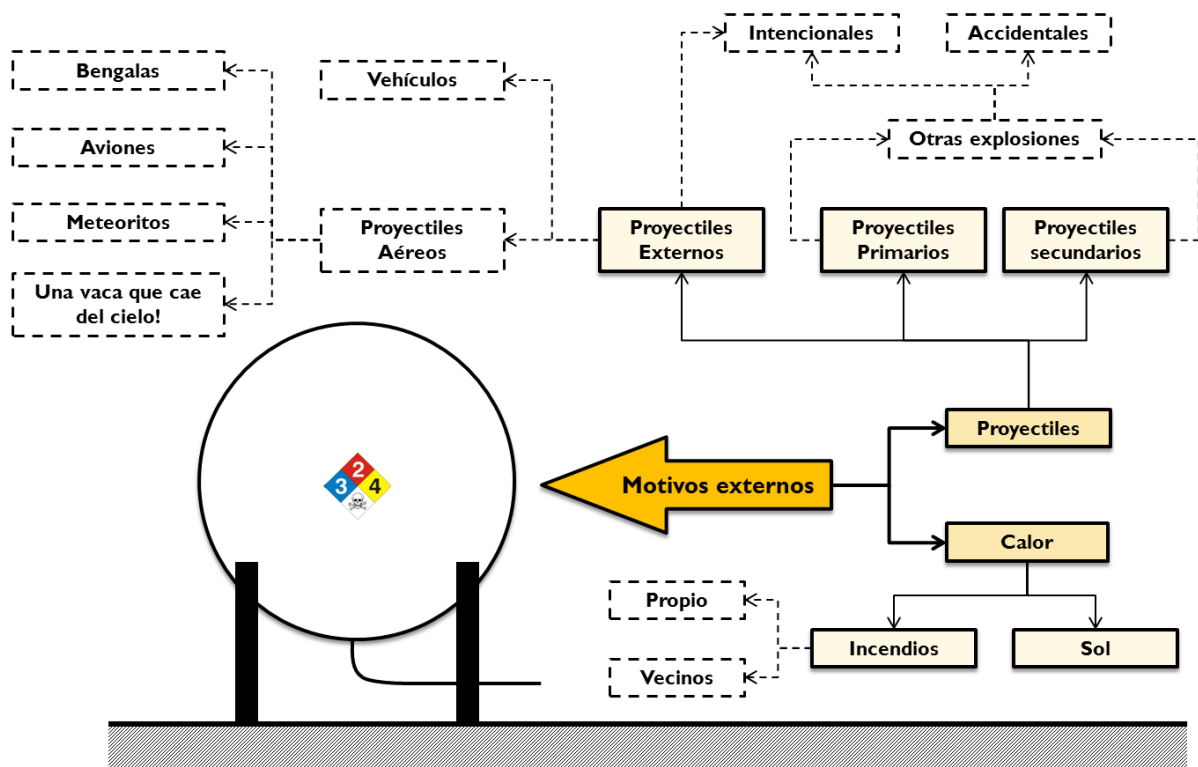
Bengalas

Aviones

Meteoritos

Una vaca que cae del cielo!

Vehículos

Proyectiles Aéreos

Intencionales

Accidentales

Otras explosiones

Proyectiles Externos

Proyectiles Primarios

Proyectiles secundarios

2
3
4

Motivos externos

Proyectiles

Calor

Incendios

Sol

Propio

Vecinos